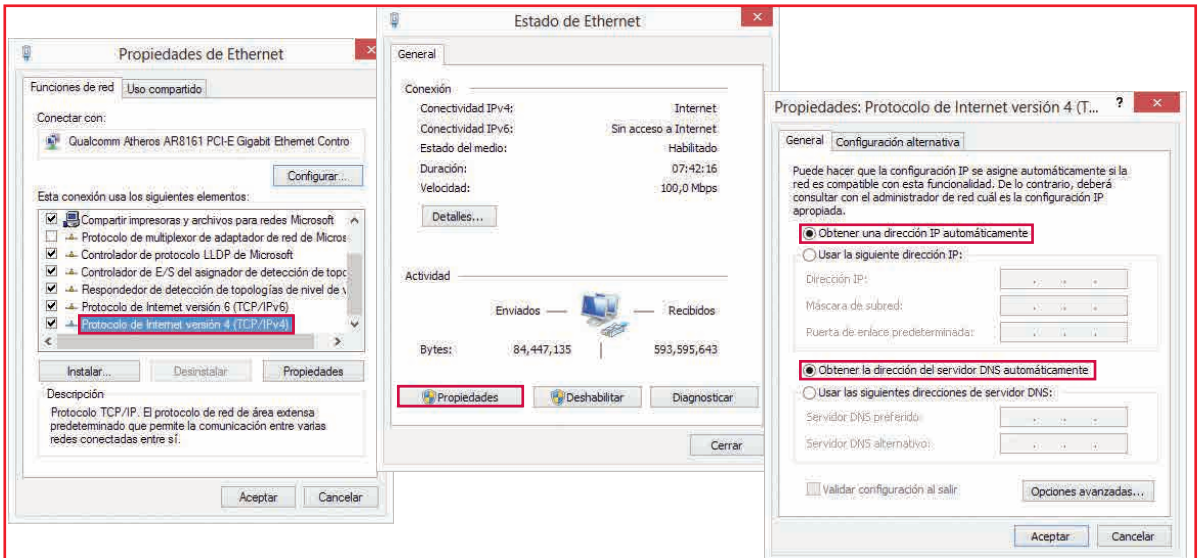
Propiedades de Ethernet

Funciones de red | Uso compartido

Conectar con:

Qualcomm Atheros AR8161 PCI-E Gigabit Ethernet Contro

Configurar...

Esta conexión usa los siguientes elementos:

Compartir impresoras y archivos para redes Microsoft
Protocolo de multiplexor de adaptador de red de Micros
Controlador de protocolo LLDP de Microsoft
Controlador de E/S del asignador de detección de topo
Respondedor de detección de topologías de nivel de v
Protocolo de Internet versión 6 (TCP/IPv6)
Protocolo de Internet versión 4 (TCP/IPv4)

Instalar... | Desinstalar | Propiedades

Descripción
Protocolo TCP/IP. El protocolo de red de área extensa predeterminado que permite la comunicación entre varias redes conectadas entre sí.

Aceptar | Cancelar

Estado de Ethernet

General

Conexión
| | |
|---|---|
| Conectividad IPv4: | Internet |
| Conectividad IPv6: | Sin acceso a Internet |
| Estado del medio: | Habilitado |
| Duración: | 07:42:16 |
| Velocidad: | 100,0 Mbps |

Detalles...

Actividad

Enviados — Recibidos

Bytes: 84,447,135 | 593,595,643

Propiedades | Deshabilitar | Diagnosticar

Cerrar

Propiedades: Protocolo de Internet versión 4 (T... ? ×

General | Configuración alternativa

Puede hacer que la configuración IP se asigne automáticamente si la red es compatible con esta funcionalidad. De lo contrario, deberá consultar con el administrador de red cuál es la configuración IP apropiada.

Obtener una dirección IP automáticamente
Usar la siguiente dirección IP:
Dirección IP:
Máscara de subred:
Puerta de enlace predeterminada:

Obtener la dirección del servidor DNS automáticamente
Usar las siguientes direcciones de servidor DNS:
Servidor DNS preferido:
Servidor DNS alternativo:

Validar configuración al salir | Opciones avanzadas...

Aceptar | Cancelar